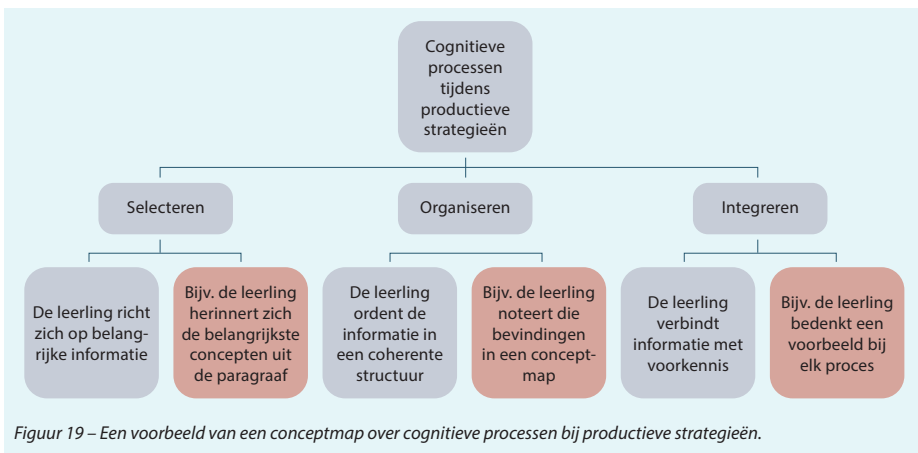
Cognitieve processen tijdens productieve strategieën

Selecteren

Organiseren

Integreren

De leerling richt zich op belangrijke informatie

Bijv. de leerling herinnert zich de belangrijkste concepten uit de paragraaf

De leerling ordent de informatie in een coherente structuur

Bijv. de leerling noteert die bevindingen in een conceptmap

De leerling verbindt informatie met voorkennis

Bijv. de leerling bedenkt een voorbeeld bij elk proces

Figuur 19 – Een voorbeeld van een conceptmap over cognitieve processen bij productieve strategieën.